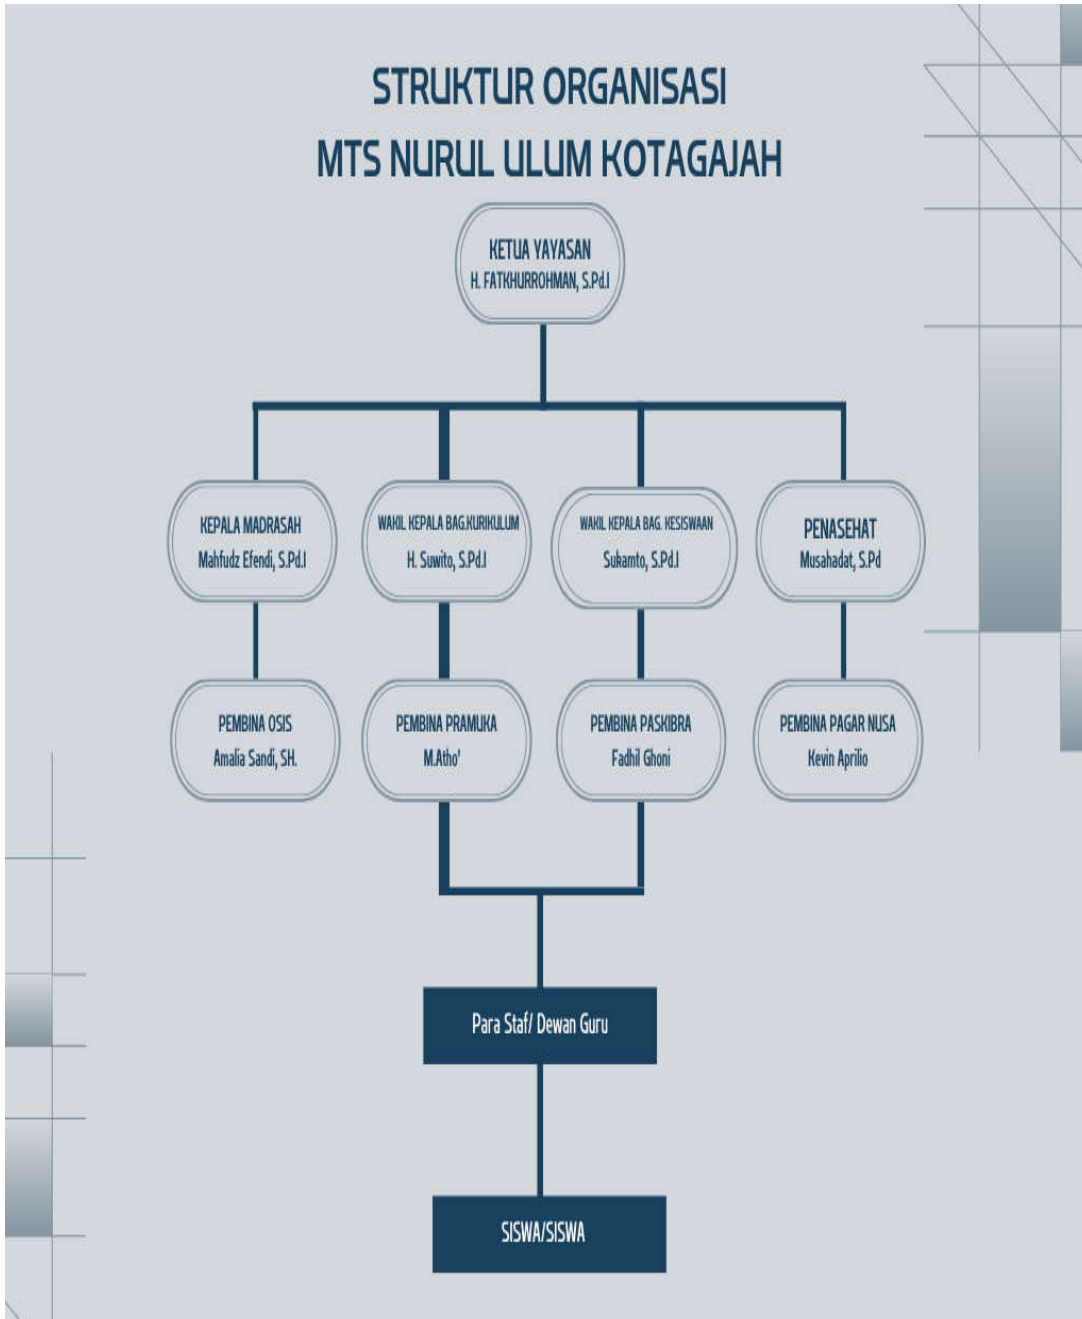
STRUKTUR ORGANISASI
MTS NURUL ULUM KOTAGAJAH

KETUA YAYASAN
H. FATKHURROHMAN, S.Pd.I

KEPALA MADRASAH
Mahfudz Efendi, S.Pd.I

WAKIL KEPALA BAG.KURIKULUM
H. Suwito, S.Pd.I

WAKIL KEPALA BAG. KESISWAAN
Sukamto, S.Pd.I

PENASEHAT
Musahadat, S.Pd

PEMBINA OSIS
Amalia Sandi, SH.

PEMBINA PRAMUKA
M.Atho'

PEMBINA PASKIBRA
Fadhil Ghoni

PEMBINA PAGAR NUSA
Kevin Aprilio

Para Staf/ Dewan Guru

SISWA/SISWA